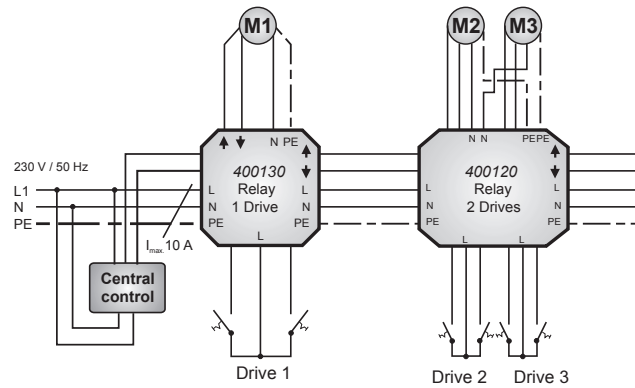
M1

M2

M3

230 V / 50 Hz

L1

N

PE

N PE

400130
Relay
1 Drive

L

N

PE

L

L

N

PE

$I_{max.}$ 10 A

Central control

N N

PEPE

400120
Relay
2 Drives

L

N

PE

L

L

L

N

PE

Drive 1

Drive 2

Drive 3